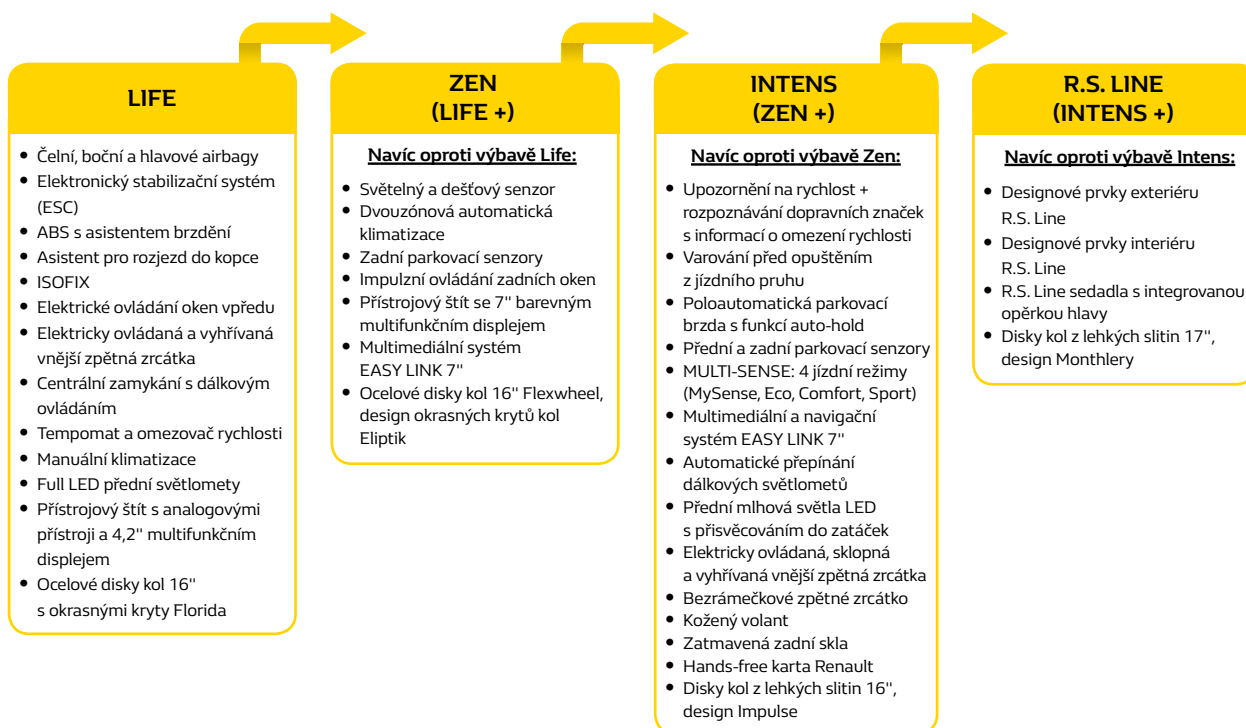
LIFE

- Čelní, boční a hlavové airbagy
- Elektronický stabilizační systém (ESC)
- ABS s asistentem brzdění
- Asistent pro rozjezd do kopce
- ISOFIX
- Elektrické ovládání oken vpředu
- Elektricky ovládaná a vyhřívaná vnější zpětná zrcátka
- Centrální zamykání s dálkovým ovládáním
- Tempomat a omezovač rychlosti
- Manuální klimatizace
- Full LED přední světlomety
- Přístrojový štít s analogovými přístroji a 4,2'' multifunkčním displejem
- Ocelové disky kol 16'' s okrasnými kryty Florida

ZEN
(LIFE +)

Navíc oproti výbavě Life:

- Světelný a dešťový senzor
- Dvouzónová automatická klimatizace
- Zadní parkovací senzory
- Impulzní ovládání zadních oken
- Přístrojový štít se 7'' barevným multifunkčním displejem
- Multimediální systém EASY LINK 7''
- Ocelové disky kol 16'' Flexwheel, design okrasných krytů kol Eliptik

INTENS
(ZEN +)

Navíc oproti výbavě Zen:

- Upozornění na rychlost + rozpoznávání dopravních značek s informací o omezení rychlosti
- Varování před opuštěním z jízdního pruhu
- Poloautomatická parkovací brzda s funkcí auto-hold
- Přední a zadní parkovací senzory
- MULTI-SENSE: 4 jízdní režimy (MySense, Eco, Comfort, Sport)
- Multimediální a navigační systém EASY LINK 7''
- Automatické přepínání dálkových světlometů
- Přední mlhová světla LED s přisvěcováním do zatáček
- Elektricky ovládaná, sklopná a vyhřívaná vnější zpětná zrcátka
- Bezrámečkové zpětné zrcátko
- Kožený volant
- Zatmavená zadní skla
- Hands-free karta Renault
- Disky kol z lehkých slitin 16'', design Impulse

R.S. LINE
(INTENS +)

Navíc oproti výbavě Intens:

- Designové prvky exteriéru R.S. Line
- Designové prvky interiéru R.S. Line
- R.S. Line sedadla s integrovanou opěrkou hlavy
- Disky kol z lehkých slitin 17'', design Monthlery